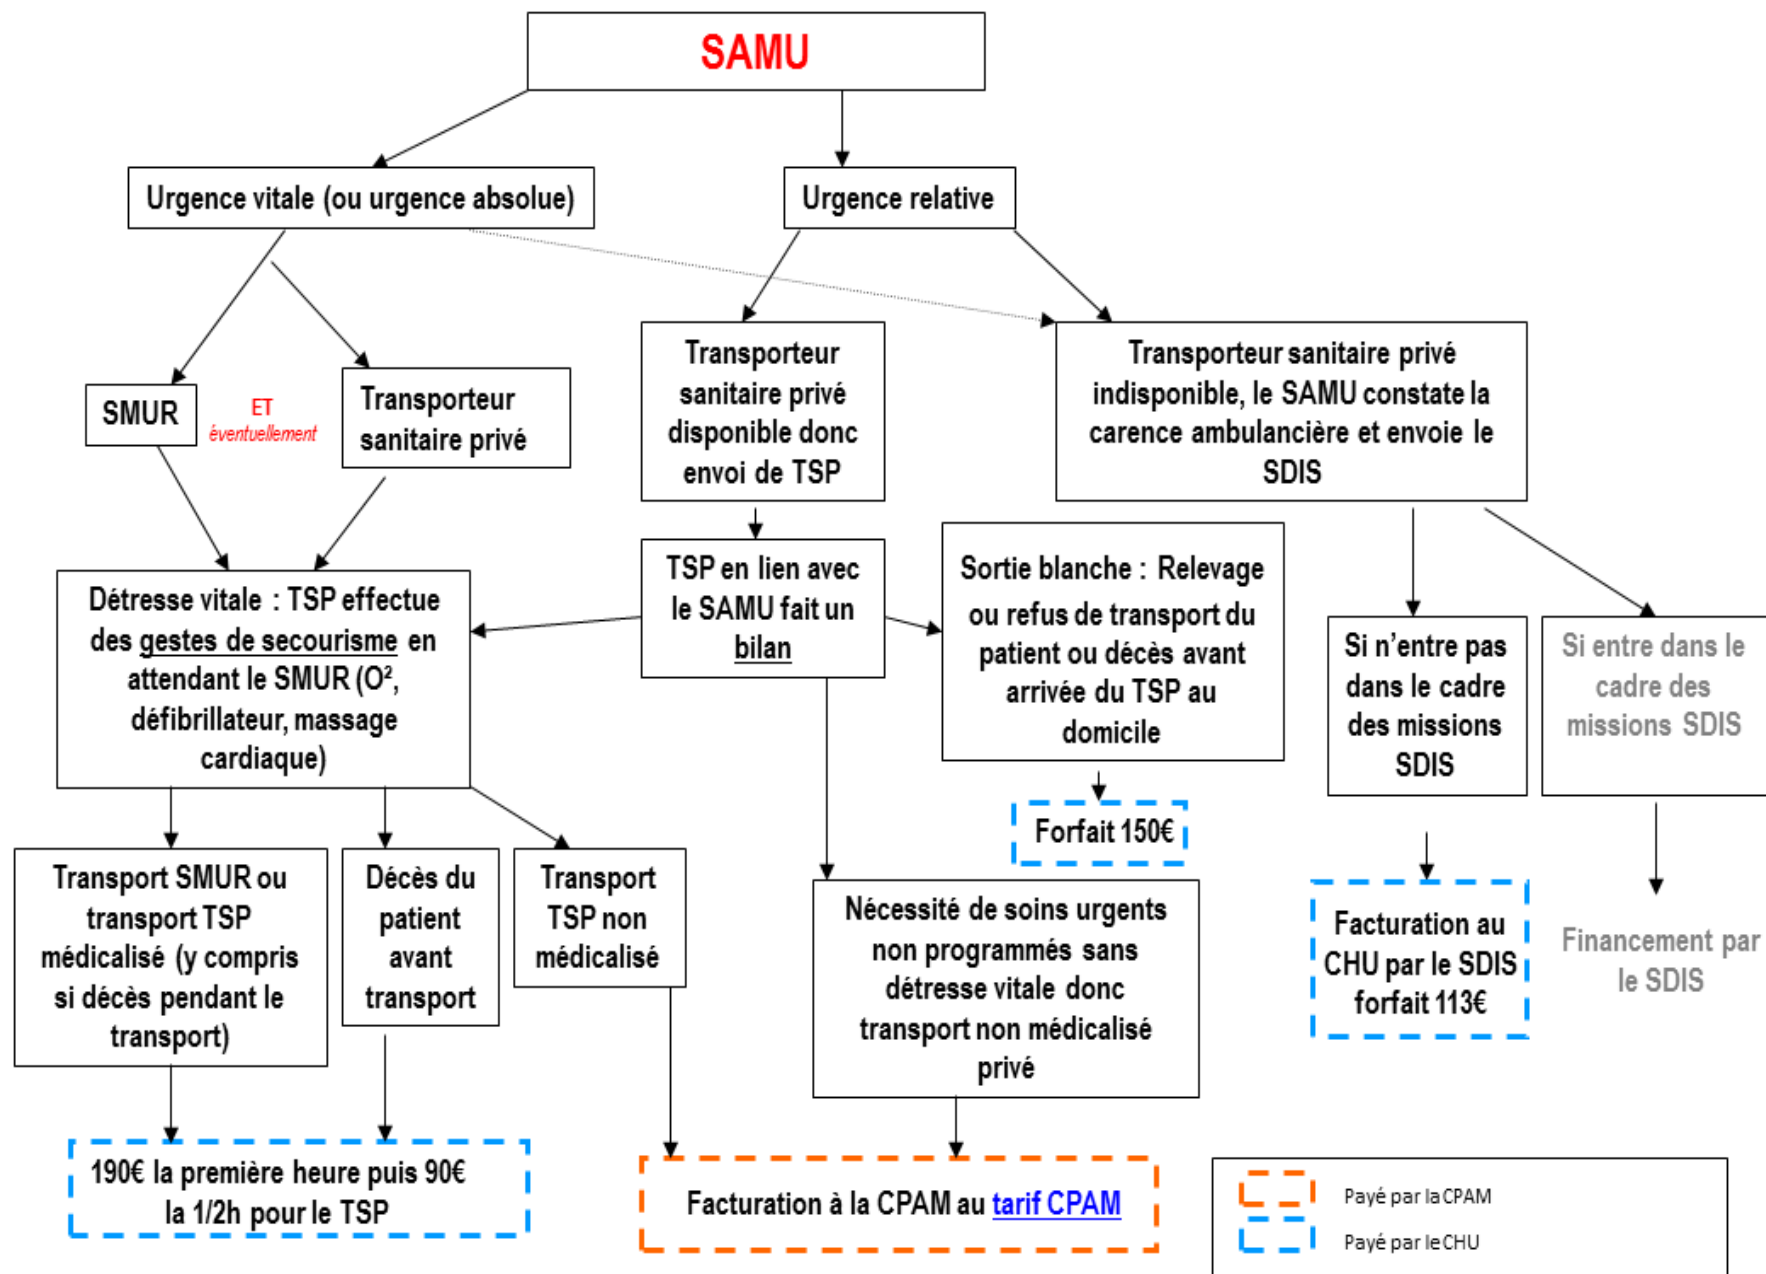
SAMU

Urgence vitale (ou urgence absolue)

Urgence relative

SMUR

ET éventuellement

Transporteur sanitaire privé

Transporteur sanitaire privé disponible donc envoi de TSP

Transporteur sanitaire privé indisponible, le SAMU constate la carence ambulancière et envoie le SDIS

Détresse vitale : TSP effectue des gestes de secourisme en attendant le SMUR ($O^2$, défibrillateur, massage cardiaque)

TSP en lien avec le SAMU fait un bilan

Sortie blanche : Relevage ou refus de transport du patient ou décès avant arrivée du TSP au domicile

Si n'entre pas dans le cadre des missions SDIS

Si entre dans le cadre des missions SDIS

Forfait 150€

Transport SMUR ou transport TSP médicalisé (y compris si décès pendant le transport)

Décès du patient avant transport

Transport TSP non médicalisé

Nécessité de soins urgents non programmés sans détresse vitale donc transport non médicalisé privé

Facturation au CHU par le SDIS forfait 113€

Financement par le SDIS

190€ la première heure puis 90€ la 1/2h pour le TSP

Facturation à la CPAM au tarif CPAM

Payé par la CPAM

Payé par le CHU